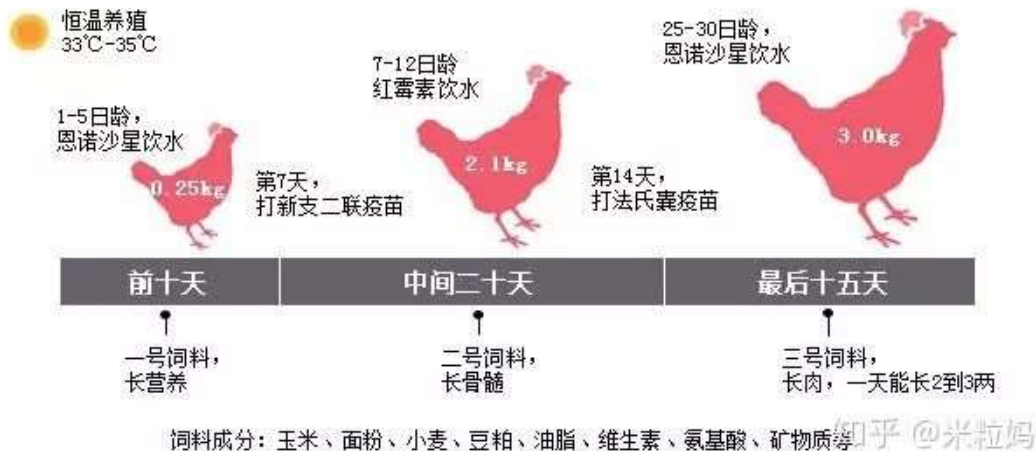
恒温养殖
33°C-35°C

1-5日龄，
恩诺沙星饮水

0.25kg

第7天，
打新支二联疫苗

7-12日龄
红霉素饮水

2.1kg

第14天，
打法氏囊疫苗

25-30日龄，
恩诺沙星饮水

3.0kg

前十天

中间二十天

最后十五天

一号饲料，
长营养

二号饲料，
长骨髓

三号饲料，
长肉，一天能长2到3两

饲料成分：玉米、面粉、小麦、豆粕、油脂、维生素、氨基酸、矿物质等

知乎 @米粒妈